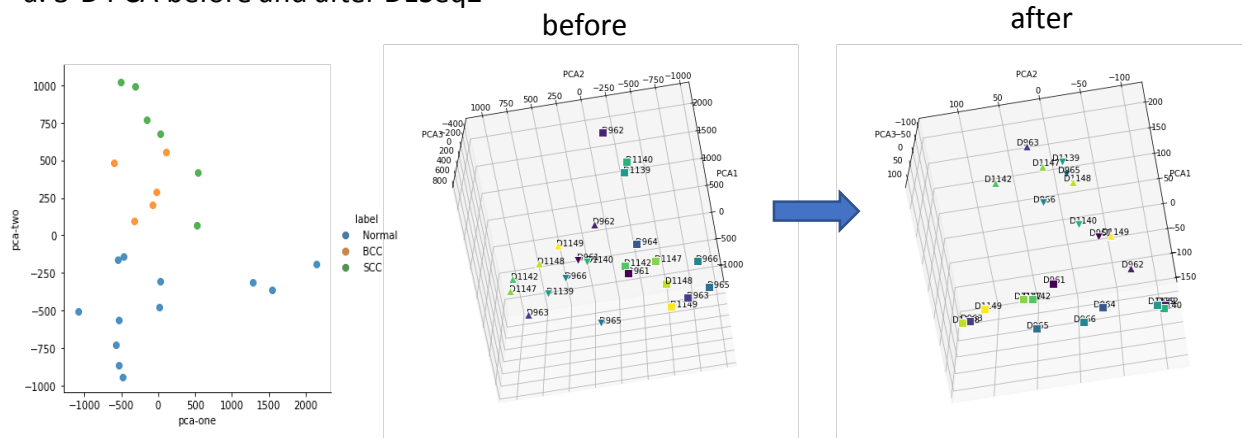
d. 3-D PCA before and after DESeq2

before

after

1000
750
500
250
0
−250
−500
−750
−1000
pca-two
−1000 −500 0 500 1000 1500 2000
pca-one

label
Normal
BCC
SCC

PCA2
1000 750 500 250 0 −250 −500 −750 −1000
PCA3 −400 −200 0 200 400 600 800
2000 1500 1000 500 0 −500 −1000
PCA1
D962
D1140
D1139
D962
D964
D1149
D1148
D962
D1140
D1142
D1147
D966
D961
D1142
D966
D1147
D1139
D1148
D965
D963
D1149
D963
D965

PCA2
100 50 0 −50 −100
PCA3 −100 −50 0 50 100
200 150 100 50 0 −50 −100 −150
PCA1
D963
D1139
D1147
D965
D1148
D1142
D966
D1140
D962
D1149
D962
D961
D1149
D1142
D964
D1140
D963
D966
D965